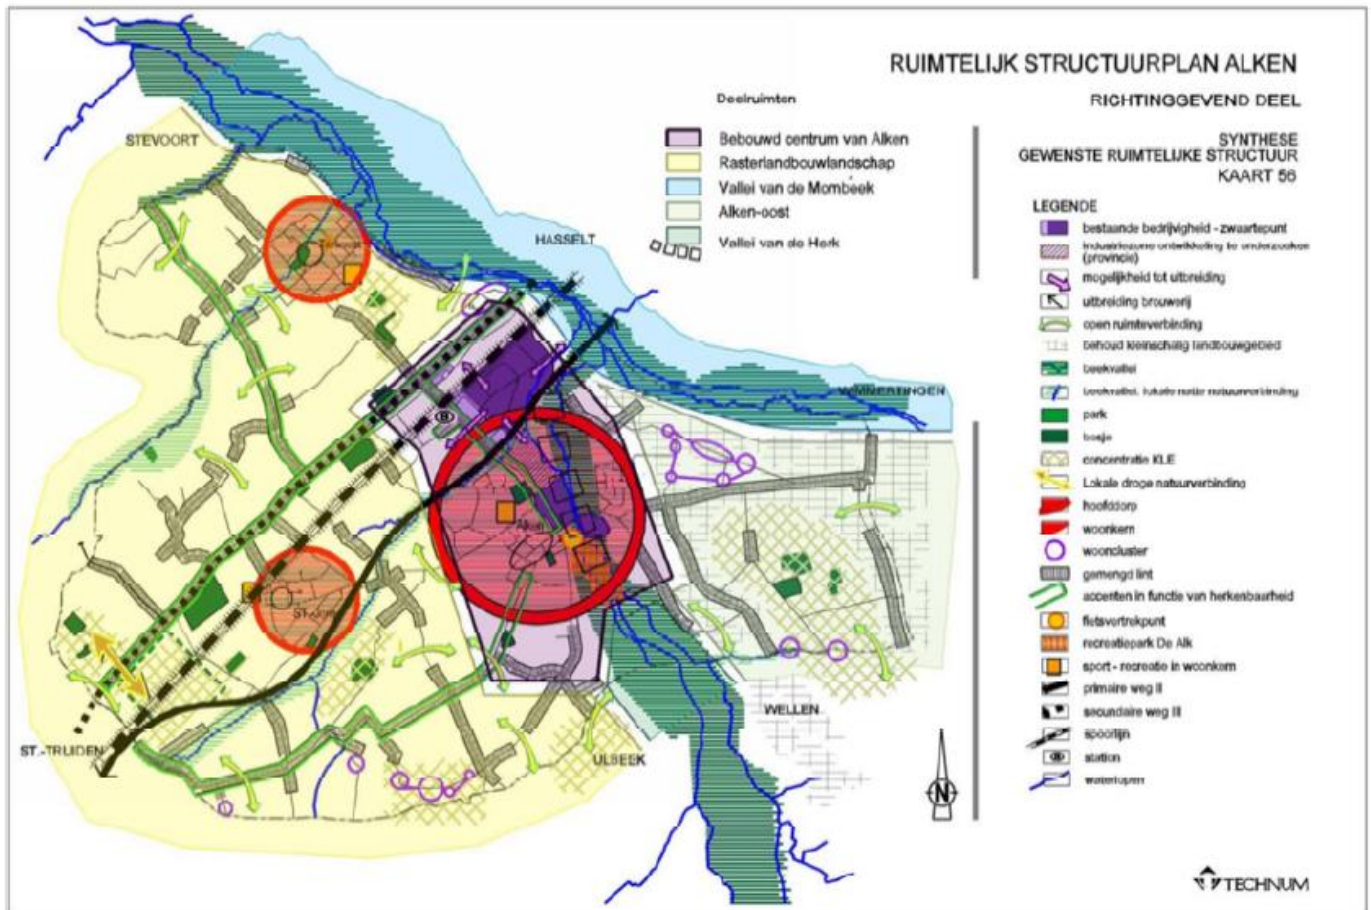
RUIMTELIJK STRUCTUURPLAN ALKEN

RICHTINGGEVEND DEEL

SYNTHESE
GEWENSTE RUIMTELIJKE STRUCTUUR
KAART 56

Deelruimten

Bebouwd centrum van Alken
Rasterlandbouwlandschap
Vallei van de Mombeek
Alken-oost
Vallei van de Herk

LEGENDE

bestaande bedrijvigheid - zwaartepunt
Industriezone ontwikkeling te onderzoeken (provincie)
mogelijkheid tot uitbreiding
uitbreiding brouwerij
open ruimteverbinding
behoud kleinschalig landbouwgebied
beekvallei
beekvallei, lokale natte natuurverbinding
park
bosje
concentratie KLE
Lokale droge natuurverbinding
hoofddorp
woonkern
wooncluster
gemengd lint
accenten in functie van herkenbaarheid
fietsvertrekpunt
recreatiepark De Alk
sport - recreatie in woonkern
primaire weg II
secundaire weg III
spoorlijn
station
waterlopen

STEVOORT
HASSELT
WIMMERTINGEN
ST.-TRUIDEN
WELLEN
ULBEEK
Alken
St-Joris

N

TECHNUM